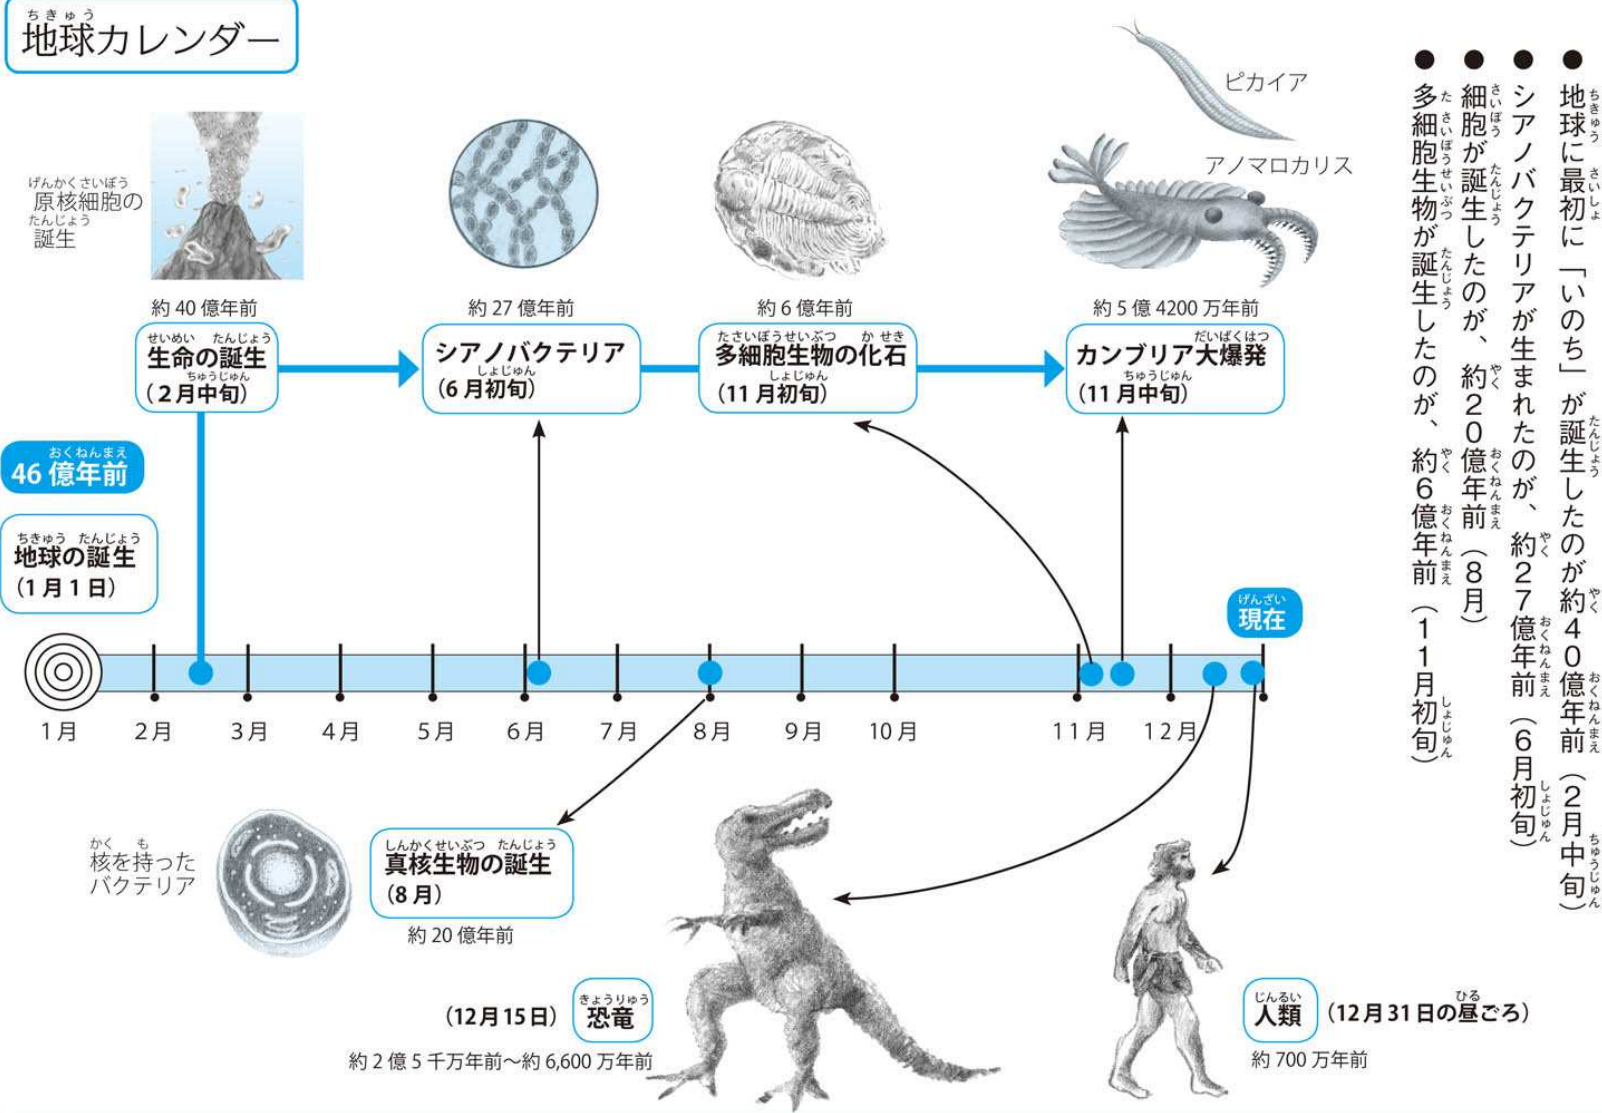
地球カレンダー

原核細胞の誕生

ピカイア

アノマロカリス

約 40 億年前
生命の誕生
（2 月中旬）

約 27 億年前
シアノバクテリア
（6 月初旬）

約 6 億年前
多細胞生物の化石
（11 月初旬）

約 5 億 4200 万年前
カンブリア大爆発
（11 月中旬）

46 億年前

地球の誕生
（1 月 1 日）

現在

1 月　2 月　3 月　4 月　5 月　6 月　7 月　8 月　9 月　10 月　11 月　12 月

核を持ったバクテリア

真核生物の誕生
（8 月）
約 20 億年前

（12 月 15 日）恐竜
約 2 億 5 千万年前〜約 6,600 万年前

人類（12 月 31 日の昼ごろ）
約 700 万年前

● 地球に最初に「いのち」が誕生したのが約４０億年前（２月中旬）
● シアノバクテリアが生まれたのが、約２７億年前（６月初旬）
● 細胞が誕生したのが、約２０億年前（８月）
● 多細胞生物が誕生したのが、約６億年前（１１月初旬）